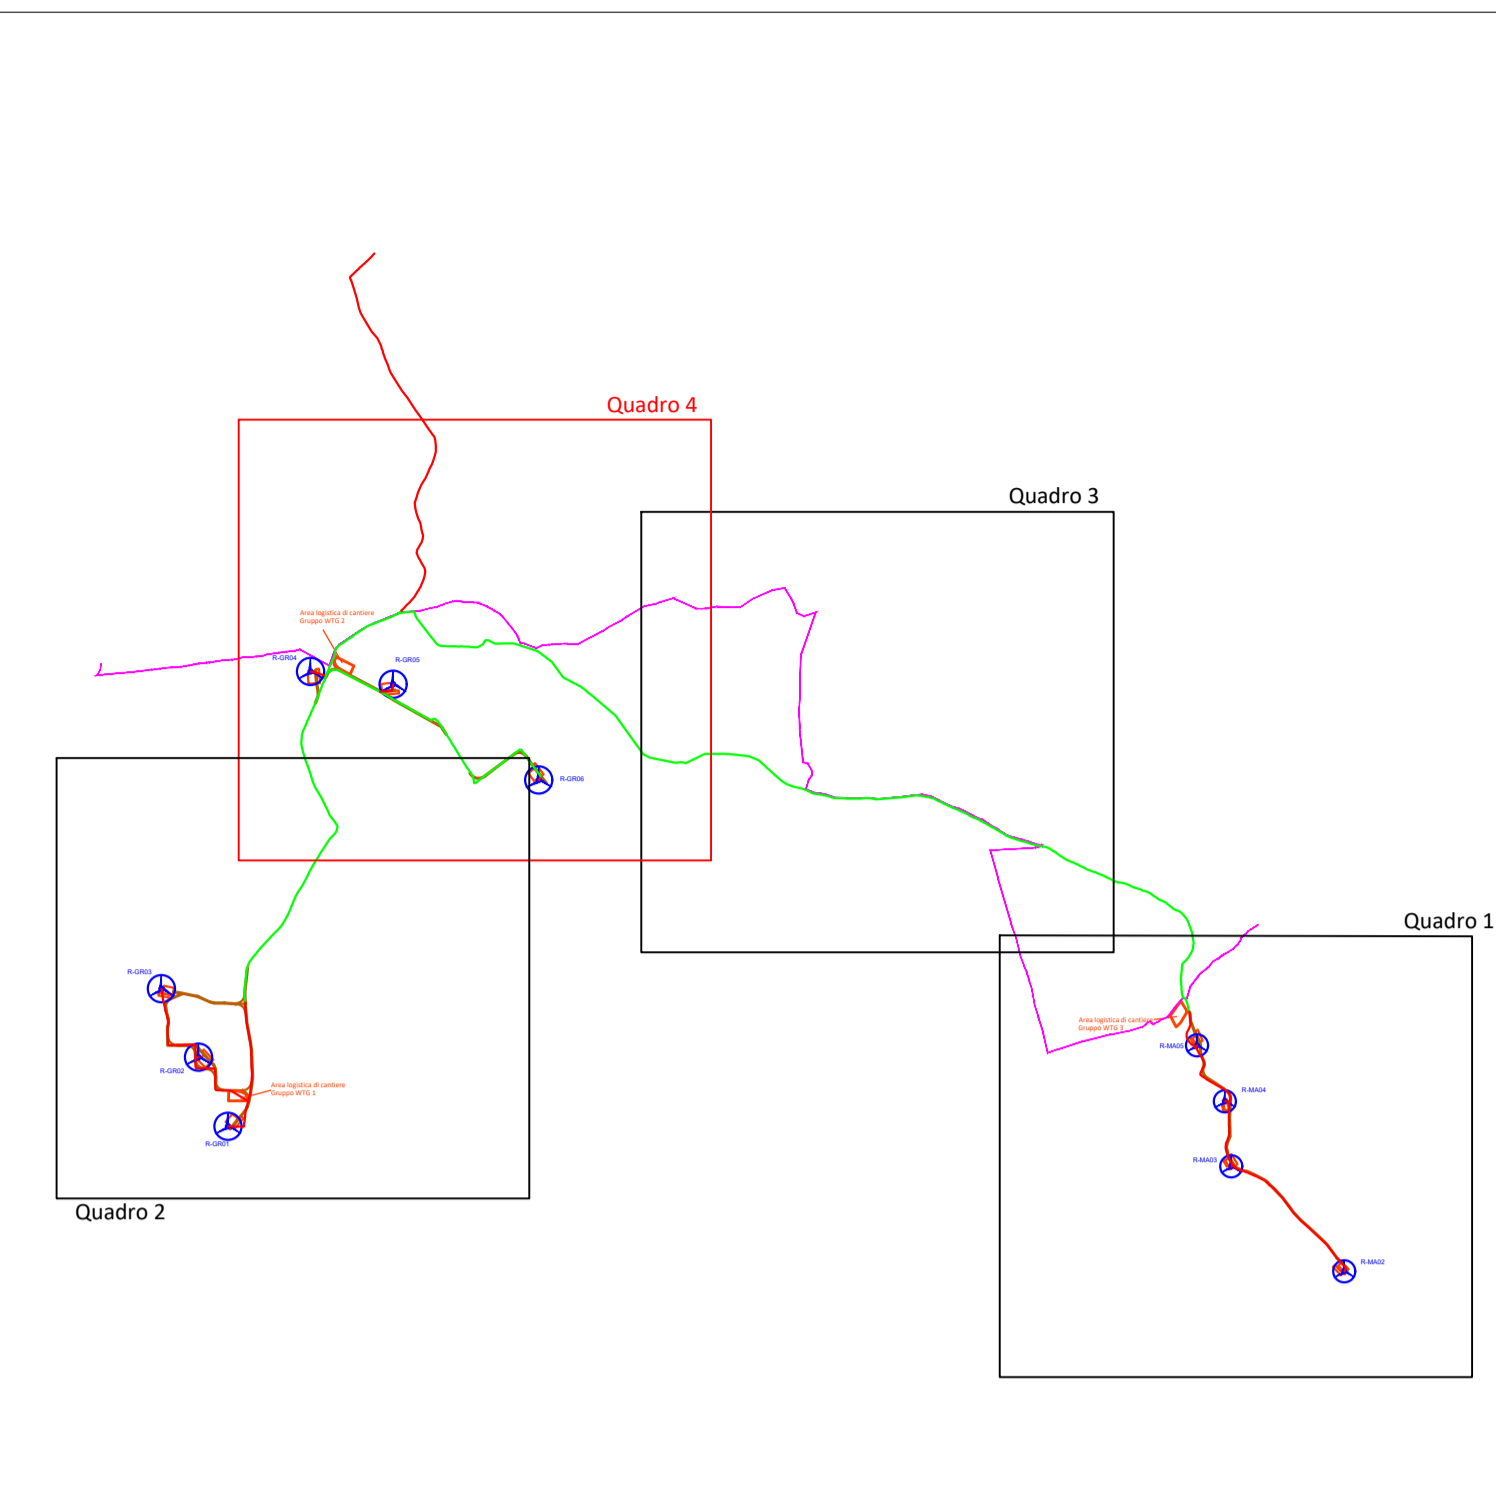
Quadro 4

Quadro 3

Area logistica di cantiere
Gruppo WTG 2

R-GR04

R-GR05

R-GR06

Quadro 1

R-GR03

R-GR02

Area logistica di cantiere
Gruppo WTG 1

R-GR01

Quadro 2

Area logistica di cantiere
Gruppo WTG 3

R-MA05

R-MA04

R-MA03

R-MA02